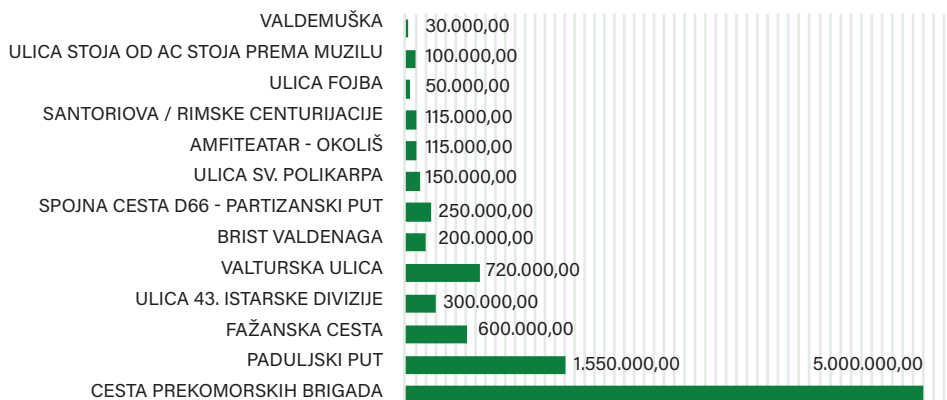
VALDEMUŠKA 30.000,00
ULICA STOJA OD AC STOJA PREMA MUZILU 100.000,00
ULICA FOJBA 50.000,00
SANTORIOVA / RIMSKE CENTURIJACIJE 115.000,00
AMFITEATAR - OKOLIŠ 115.000,00
ULICA SV. POLIKARPA 150.000,00
SPOJNA CESTA D66 - PARTIZANSKI PUT 250.000,00
BRIST VALDENAGA 200.000,00
VALTURSKA ULICA 720.000,00
ULICA 43. ISTARSKE DIVIZIJE 300.000,00
FAŽANSKA CESTA 600.000,00
PADULJSKI PUT 1.550.000,00
CESTA PREKOMORSKIH BRIGADA 5.000.000,00